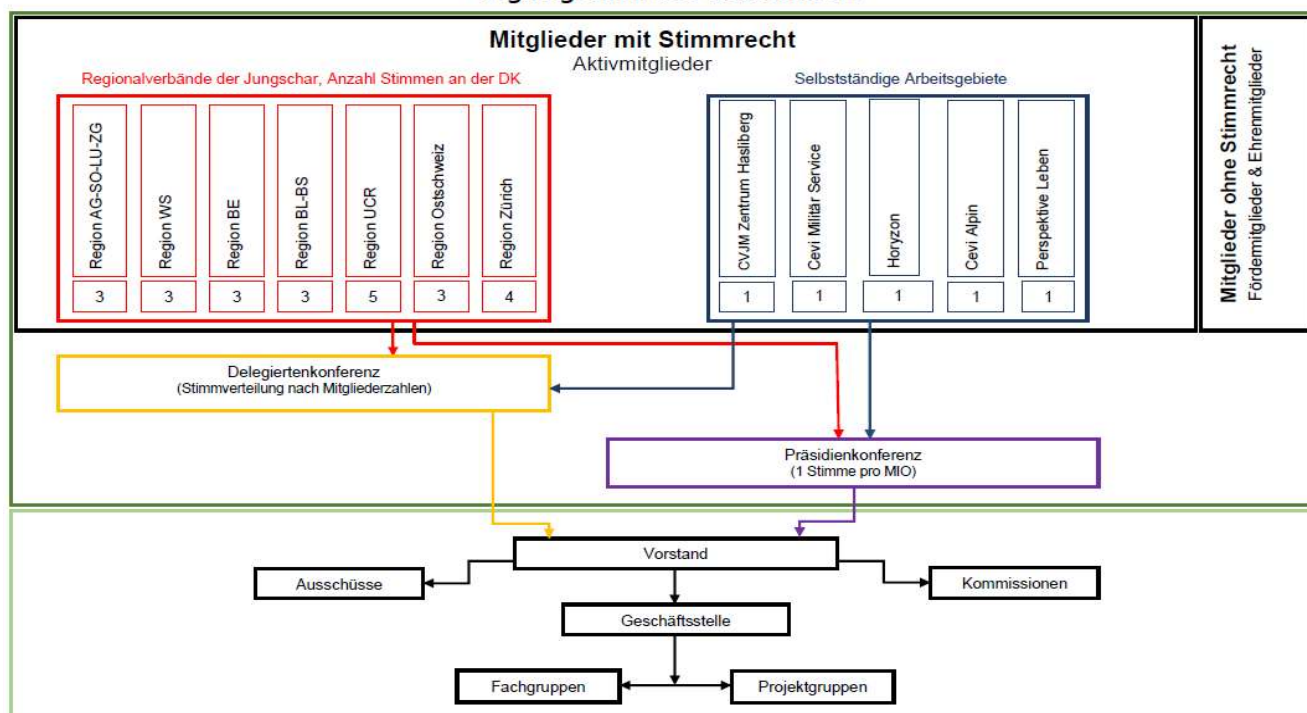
Mitglieder mit Stimmrecht
Aktivmitglieder

Regionalverbände der Jungschar, Anzahl Stimmen an der DK

| Region AG-SO-LU-ZG | Region WS | Region BE | Region BL-BS | Region UCR | Region Ostschweiz | Region Zürich |
|---|---|---|---|---|---|---|
| 3 | 3 | 3 | 3 | 5 | 3 | 4 |

Selbstständige Arbeitsgebiete

| CVJM Zentrum Hasliberg | Cevi Militär Service | Horyzon | Cevi Alpin | Perspektive Leben |
|---|---|---|---|---|
| 1 | 1 | 1 | 1 | 1 |

Mitglieder ohne Stimmrecht
Fördermitglieder & Ehrenmitglieder

Delegiertenkonferenz
(Stimmverteilung nach Mitgliederzahlen)

Präsidienkonferenz
(1 Stimme pro MIO)

Vorstand

Ausschüsse

Kommissionen

Geschäftsstelle

Fachgruppen

Projektgruppen